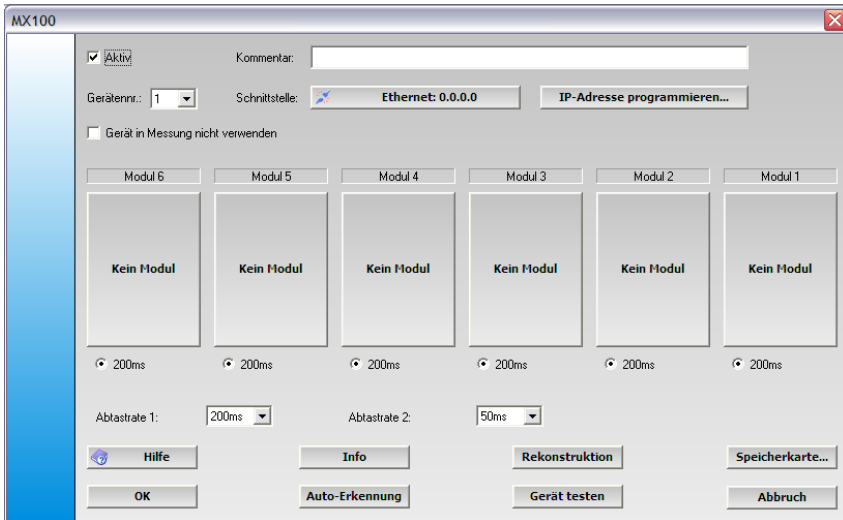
MX100

Aktiv

Kommentar:

Gerätennr.: 1

Schnittstelle: Ethernet: 0.0.0.0

IP-Adresse programmieren...

Gerät in Messung nicht verwenden

| Modul 6 | Modul 5 | Modul 4 | Modul 3 | Modul 2 | Modul 1 |
|---|---|---|---|---|---|
| Kein Modul | Kein Modul | Kein Modul | Kein Modul | Kein Modul | Kein Modul |
| 200ms | 200ms | 200ms | 200ms | 200ms | 200ms |

Abtastrate 1: 200ms

Abtastrate 2: 50ms

Hilfe

Info

Rekonstruktion

Speicherkarte...

OK

Auto-Erkennung

Gerät testen

Abbruch